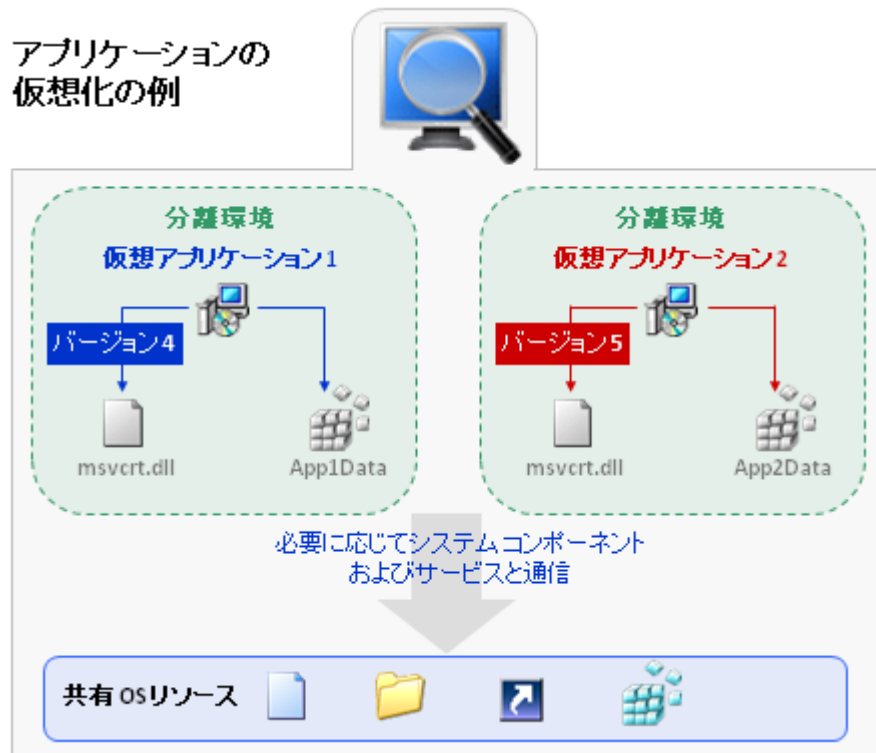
アプリケーションの仮想化の例

分離環境
仮想アプリケーション1
バージョン4
msvcrt.dll
App1Data

分離環境
仮想アプリケーション2
バージョン5
msvcrt.dll
App2Data

必要に応じてシステムコンポーネントおよびサービスと通信

共有 OSリソース